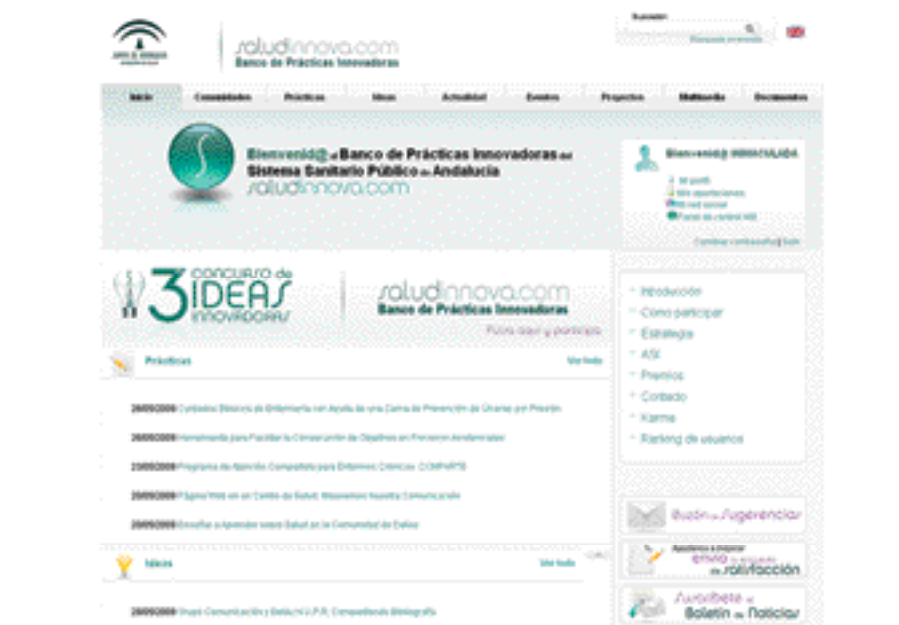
saludinnova.com
Banco de Prácticas Innovadoras

Buscador
Búsqueda avanzada

Inicio | Conocimiento | Prácticas | Ideas | Actualidad | Eventos | Proyectos | Multimedia | Documentos

Bienvenid@ al Banco de Prácticas Innovadoras del Sistema Sanitario Público de Andalucía
saludinnova.com

Bienvenid@ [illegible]
Mi perfil
Mis aportaciones
Mi red social
Panel de control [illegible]
Cambiar contraseña | Salir

3 CONCURSO de IDEAS INNOVADORAS
saludinnova.com
Banco de Prácticas Innovadoras
Pulsa aquí y participa

Introducción
Cómo participar
Estrategia
ASI
Premios
Contacto
Karma
Ranking de usuarios

Prácticas
Ver todo

26/05/2009 Cuidados Básicos de Enfermería con Ayuda de una Cama de Prevención de Úlceras por Presión
26/05/2009 Herramienta para Facilitar la Consecución de Objetivos en Personas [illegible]
25/05/2009 Programa de Atención Compartida para Enfermos Crónicos: COMPARTE
26/05/2009 Página Web en un Centro de Salud: Mejoremos Nuestra Comunicación
26/05/2009 Enseñar a Aprender sobre Salud en la Comunidad de Gafas

Buzón de Sugerencias
Ayúdenos a mejorar envíe su encuesta de satisfacción
Suscríbete al Boletín de Noticias

Ideas
Ver todo

26/05/2009 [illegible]